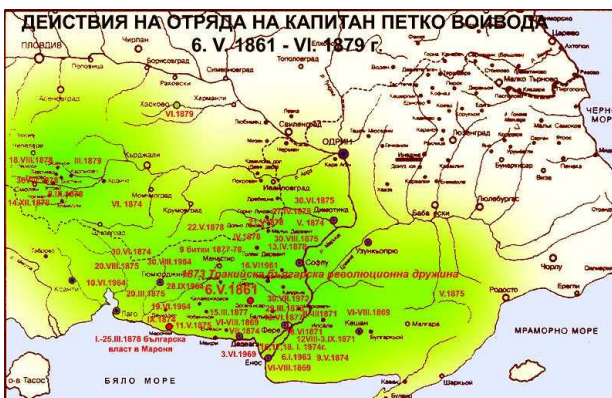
ДЕЙСТВИЯ НА ОТРЯДА НА КАПИТАН ПЕТКО ВОЙВОДА
6. V. 1861 - VI. 1879 г.

Пловдив
Чирпан
Борисовград
Симеоновград
Тополовград
Елхово
Царево
Ахтопол
Малко Търново
Хасково
Харманли
Свиленград
VI.1879
Одрин
Лозенград
Черно море
Кърджали
18.VIII.1879
III.1879
Смолян
14.XII.1878
VI. 1874
Крумовград
Ивайловград
30.VI.1874
22.V.1878
30.VI.1874
Димотика
27.IV.1878
V. 1877
30.VIII.1875
13.IV.1876
Бабаески
Люлебургаз
Виза
9 битки 1877-78
30.VI.1874
20.VIII.1875
30.VIII.1964
16.VI.1861
Софлу
Узункьопрю
1873 Тракийска българска революционна дружина
10.VI.1964
28.IX.1861
6.V.1861
20.III.1875
Гюмюрджина
30.VI.1872
Чорлу
19.VI.1964
15.III.1877
VI.1875
Родосто
12.IX.1875
VI.VIII.1869
11.V.1872
VI-VIII.1869
Кешан
Мраморно море
I.-25.III.1878 българска власт в Марония
12VIII.-3.IX.1871
3.VI.1969
6.I.1963
9.V.1878
Енос
VI-VIII.1869
о-в Тасос
Бяло море
Шаркьой
Малгара